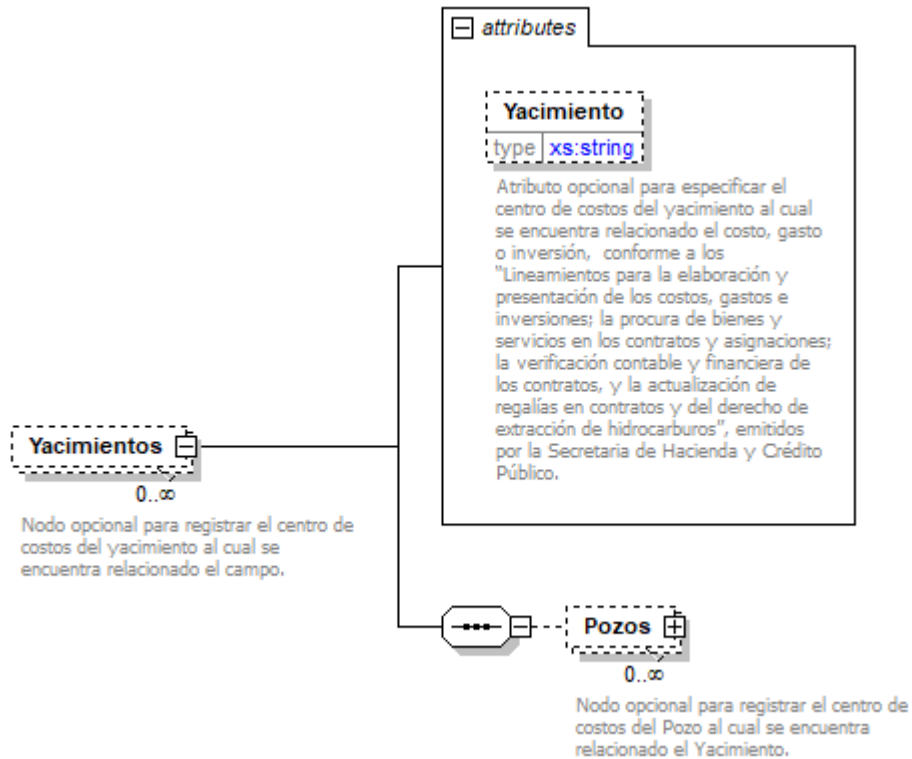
attributes

Yacimiento

| type | xs:string |
|---|---|

Atributo opcional para especificar el centro de costos del yacimiento al cual se encuentra relacionado el costo, gasto o inversión, conforme a los "Lineamientos para la elaboración y presentación de los costos, gastos e inversiones; la procura de bienes y servicios en los contratos y asignaciones; la verificación contable y financiera de los contratos, y la actualización de regalías en contratos y del derecho de extracción de hidrocarburos", emitidos por la Secretaria de Hacienda y Crédito Público.

Yacimientos

0..∞

Nodo opcional para registrar el centro de costos del yacimiento al cual se encuentra relacionado el campo.

Pozos

0..∞

Nodo opcional para registrar el centro de costos del Pozo al cual se encuentra relacionado el Yacimiento.